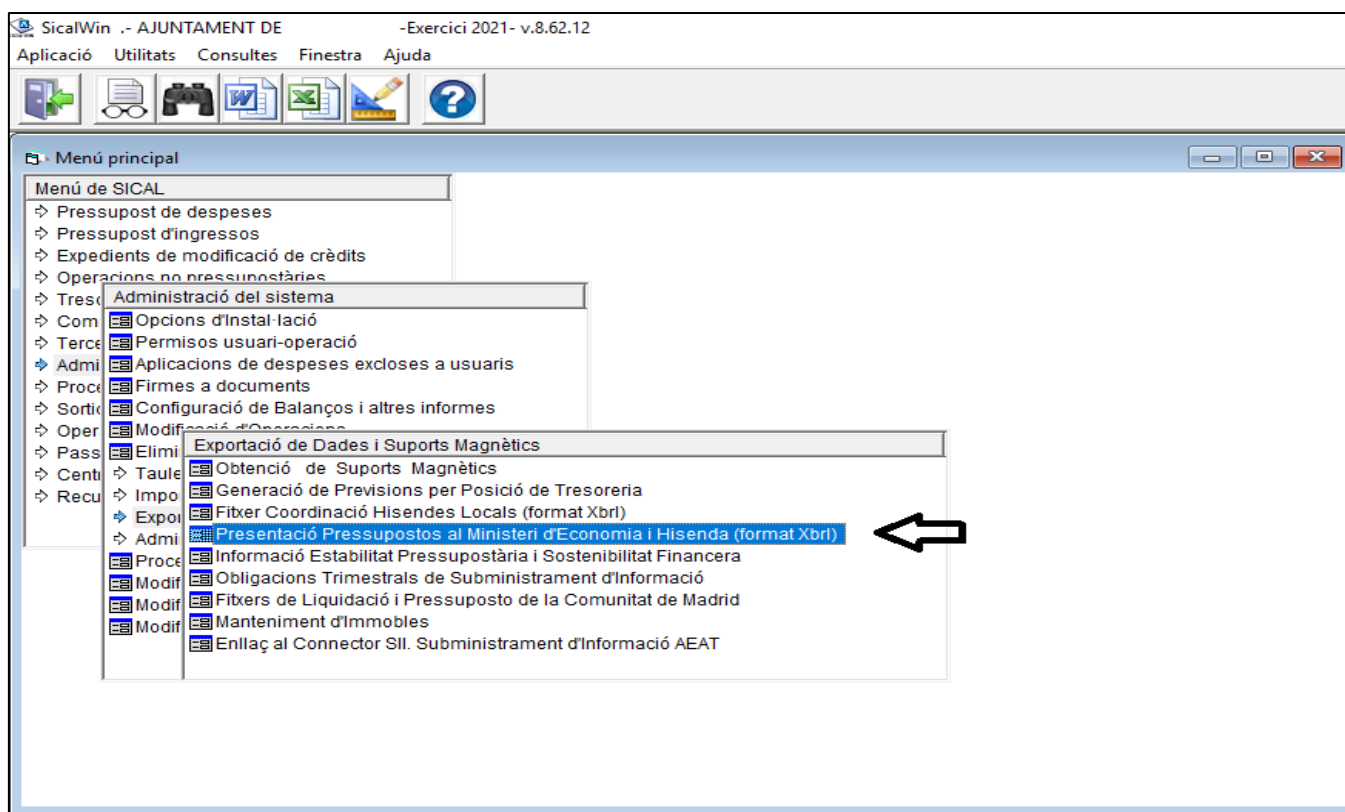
SicalWin .- AJUNTAMENT DE -Exercici 2021- v.8.62.12

Aplicació Utilitats Consultes Finestra Ajuda

Menú principal

Menú de SICAL
Pressupost de despeses
Pressupost d'ingressos
Expedients de modificació de crèdits
Operacions no pressupostàries
Treso
Com
Terce
Admi
Proce
Sortid
Oper
Pass
Centr
Recu

Administració del sistema
Opcions d'Instal·lació
Permisos usuari-operació
Aplicacions de despeses excloses a usuaris
Firmes a documents
Configuració de Balanços i altres informes
Modificació d'Operacions
Elimi
Taule
Impo
Expor
Admi
Proce
Modif
Modif
Modif

Exportació de Dades i Suports Magnètics
Obtenció de Suports Magnètics
Generació de Previsions per Posició de Tresoreria
Fitxer Coordinació Hisendes Locals (format Xbrl)
Presentació Pressupostos al Ministeri d'Economia i Hisenda (format Xbrl)
Informació Estabilitat Pressupostària i Sostenibilitat Financera
Obligacions Trimestrals de Subministrament d'Informació
Fitxers de Liquidació i Pressuposto de la Comunitat de Madrid
Manteniment d'Immobles
Enllaç al Connector SII. Subministrament d'Informació AEAT